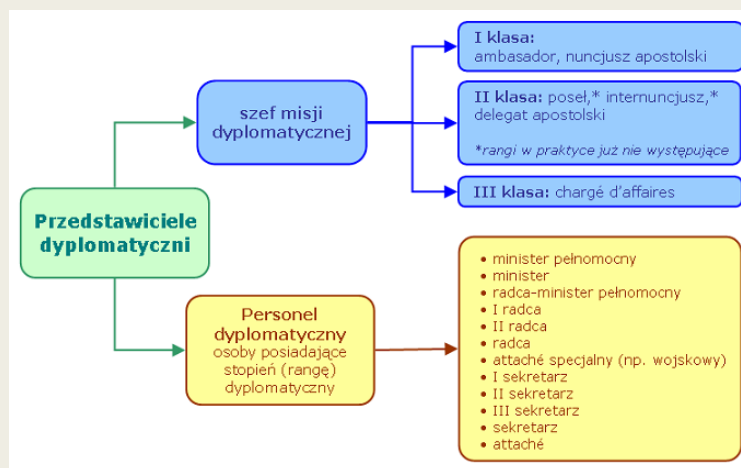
Przedstawiciele dyplomatyczni

szef misji dyplomatycznej

I klasa: ambasador, nuncjusz apostolski

II klasa: poseł,* internuncjusz,* delegat apostolski

*rangi w praktyce już nie występujące

III klasa: chargé d'affaires

Personel dyplomatyczny
osoby posiadające stopień (rangę) dyplomatyczny

- minister pełnomocny
- minister
- radca-minister pełnomocny
- I radca
- II radca
- radca
- attaché specjalny (np. wojskowy)
- I sekretarz
- II sekretarz
- III sekretarz
- sekretarz
- attaché